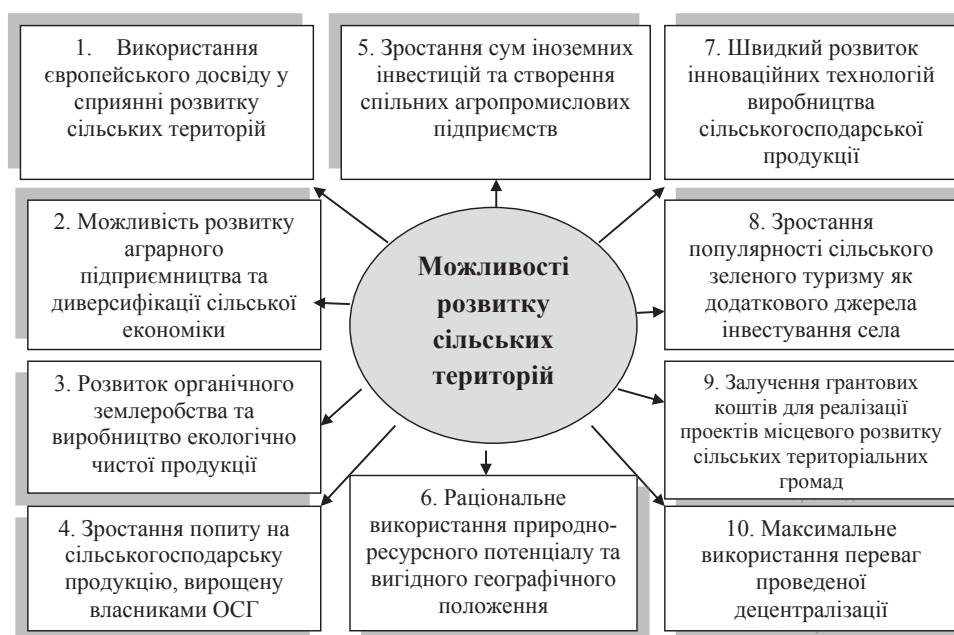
1. Використання європейського досвіду у сприянні розвитку сільських територій

5. Зростання сум іноземних інвестицій та створення спільних агропромислових підприємств

7. Швидкий розвиток інноваційних технологій виробництва сільськогосподарської продукції

2. Можливість розвитку аграрного підприємництва та диверсифікації сільської економіки

Можливості розвитку сільських територій

8. Зростання популярності сільського зеленого туризму як додаткового джерела інвестування села

3. Розвиток органічного землеробства та виробництво екологічно чистої продукції

9. Залучення грантових коштів для реалізації проектів місцевого розвитку сільських територіальних громад

4. Зростання попиту на сільськогосподарську продукцію, вирощену власниками ОСГ

6. Раціональне використання природно-ресурсного потенціалу та вигідного географічного положення

10. Максимальне використання переваг проведеної децентралізації